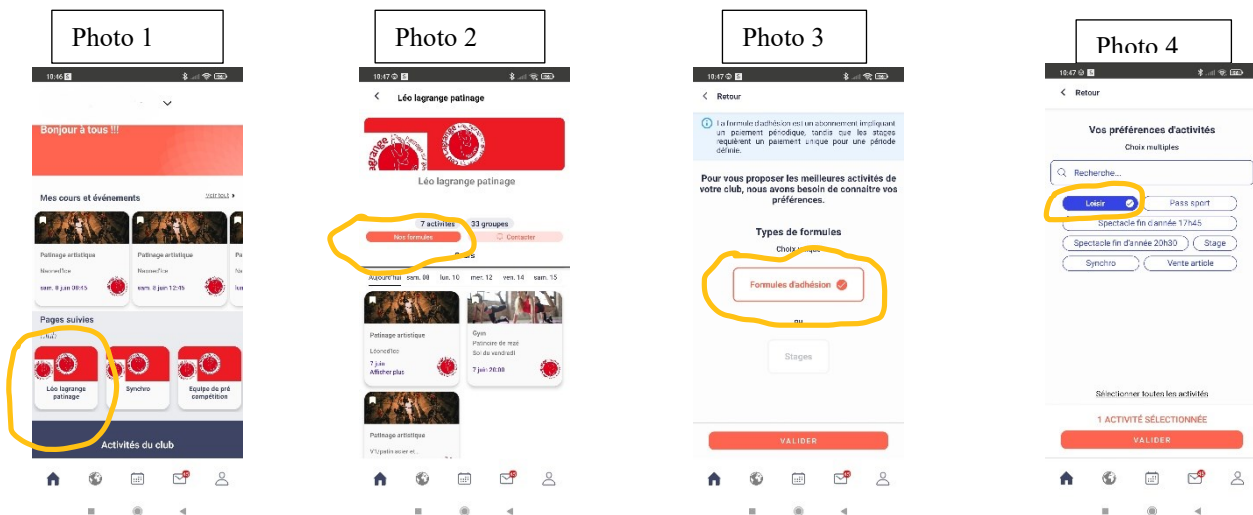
Photo 1

10:46

Bonjour à tous !!!

Mes cours et événements

Voir tout

Patinage artistique

Patinage artistique

sam. 8 juin 09:15

sam. 8 juin 12:15

Pages suivies

Léo lagrange patinage

Synchro

Equipe de pré compétition

Activités du club

Photo 2

10:47

Léo lagrange patinage

Léo lagrange patinage

7 activités

33 groupes

Nos formules

Contacter

Aujourd'hui

sam. 08

lun. 10

mer. 12

ven. 14

sam. 15

Patinage artistique

7 juin

Afficher plus

Gym

Patinoire de mac

Soir de vendredi

7 juin · 20:00

Patinage artistique

Photo 3

10:47

Retour

La formule d'adhésion est un abonnement impliquant un paiement périodique, tandis que les stages requièrent un paiement unique pour une période définie.

Pour vous proposer les meilleures activités de votre club, nous avons besoin de connaitre vos préférences.

Types de formules

Choix unique

Formules d'adhésion

ou

Stages

VALIDER

Photo 4

10:47

Retour

Vos préférences d'activités

Choix multiples

Recherche...

Leisir

Pass sport

Spectacle fin d'année 17h45

Spectacle fin d'année 20h30

Stage

Synchro

Vente article

Sélectionner toutes les activités

1 ACTIVITÉ SÉLECTIONNÉE

VALIDER